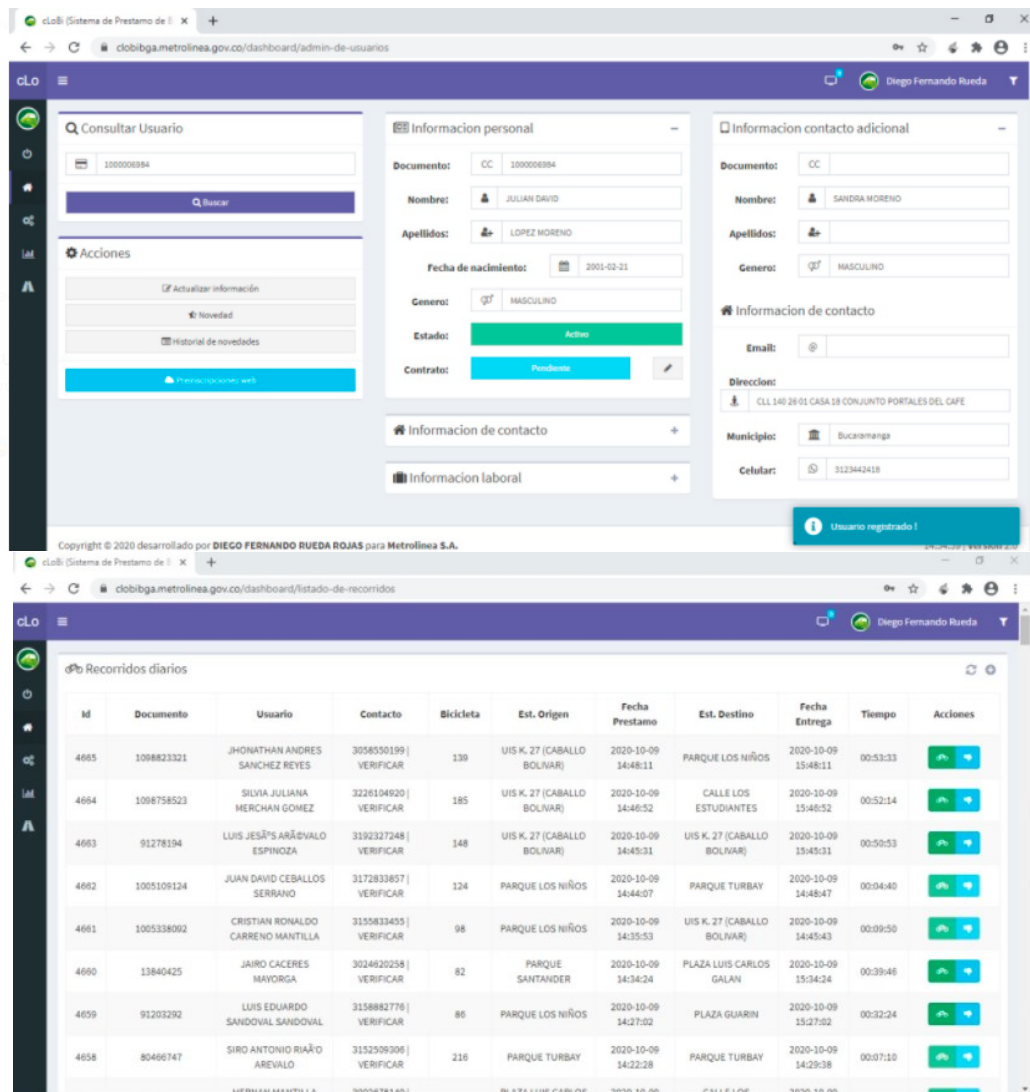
cLoBi (Sistema de Prestamo de B ×
clobibga.metrolinea.gov.co/dashboard/admin-de-usuarios

cLo ≡ Diego Fernando Rueda

Consultar Usuario
1000006984
Buscar

Acciones
Actualizar información
Novedad
Historial de novedades
Preinscripciones web

Informacion personal
Documento: CC 1000006984
Nombre: JULIAN DAVID
Apellidos: LOPEZ MORENO
Fecha de nacimiento: 2001-02-21
Genero: MASCULINO
Estado: Activo
Contrato: Pendiente

Informacion de contacto +
Informacion laboral +

Informacion contacto adicional
Documento: CC
Nombre: SANDRA MORENO
Apellidos:
Genero: MASCULINO

Informacion de contacto
Email:
Direccion:
CLL 140 26 01 CASA 18 CONJUNTO PORTALES DEL CAFE
Municipio: Bucaramanga
Celular: 3123442418

Usuario registrado !

Copyright © 2020 desarrollado por DIEGO FERNANDO RUEDA ROJAS para Metrolinea S.A.

cLoBi (Sistema de Prestamo de B ×
clobibga.metrolinea.gov.co/dashboard/listado-de-recorridos

cLo ≡ Diego Fernando Rueda

Recorridos diarios

| Id | Documento | Usuario | Contacto | Bicicleta | Est. Origen | Fecha Prestamo | Est. Destino | Fecha Entrega | Tiempo | Acciones |
|---|---|---|---|---|---|---|---|---|---|---|
| 4665 | 1098823321 | JHONATHAN ANDRES SANCHEZ REYES | 3058550199 \| VERIFICAR | 139 | UIS K. 27 (CABALLO BOLIVAR) | 2020-10-09 14:48:11 | PARQUE LOS NIÑOS | 2020-10-09 15:48:11 | 00:53:33 | |
| 4664 | 1098758523 | SILVIA JULIANA MERCHAN GOMEZ | 3226104920 \| VERIFICAR | 185 | UIS K. 27 (CABALLO BOLIVAR) | 2020-10-09 14:46:52 | CALLE LOS ESTUDIANTES | 2020-10-09 15:46:52 | 00:52:14 | |
| 4663 | 91278194 | LUIS JESÃºS ARÃ©VALO ESPINOZA | 3192327248 \| VERIFICAR | 148 | UIS K. 27 (CABALLO BOLIVAR) | 2020-10-09 14:45:31 | UIS K. 27 (CABALLO BOLIVAR) | 2020-10-09 15:45:31 | 00:50:53 | |
| 4662 | 1005109124 | JUAN DAVID CEBALLOS SERRANO | 3172833857 \| VERIFICAR | 124 | PARQUE LOS NIÑOS | 2020-10-09 14:44:07 | PARQUE TURBAY | 2020-10-09 14:48:47 | 00:04:40 | |
| 4661 | 1005338092 | CRISTIAN RONALDO CARRENO MANTILLA | 3155833455 \| VERIFICAR | 98 | PARQUE LOS NIÑOS | 2020-10-09 14:35:53 | UIS K. 27 (CABALLO BOLIVAR) | 2020-10-09 14:45:43 | 00:09:50 | |
| 4660 | 13840425 | JAIRO CACERES MAYORGA | 3024620258 \| VERIFICAR | 82 | PARQUE SANTANDER | 2020-10-09 14:34:24 | PLAZA LUIS CARLOS GALAN | 2020-10-09 15:34:24 | 00:39:46 | |
| 4659 | 91203292 | LUIS EDUARDO SANDOVAL SANDOVAL | 3158882776 \| VERIFICAR | 86 | PARQUE LOS NIÑOS | 2020-10-09 14:27:02 | PLAZA GUARIN | 2020-10-09 15:27:02 | 00:32:24 | |
| 4658 | 80466747 | SIRO ANTONIO RIAÃ'O AREVALO | 3152509306 \| VERIFICAR | 216 | PARQUE TURBAY | 2020-10-09 14:22:28 | PARQUE TURBAY | 2020-10-09 14:29:38 | 00:07:10 | |